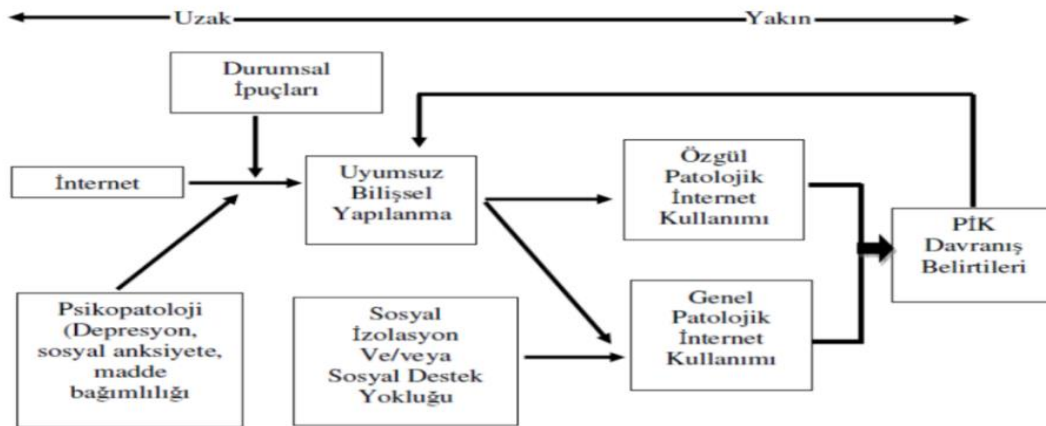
Uzak

Yakın

Durumsal İpuçları

İnternet

Uyumsuz Bilişsel Yapılanma

Özgül Patolojik İnternet Kullanımı

PİK Davranış Belirtileri

Psikopatoloji (Depresyon, sosyal anksiyete, madde bağımlılığı

Sosyal İzolasyon Ve/veya Sosyal Destek Yokluğu

Genel Patolojik İnternet Kullanımı